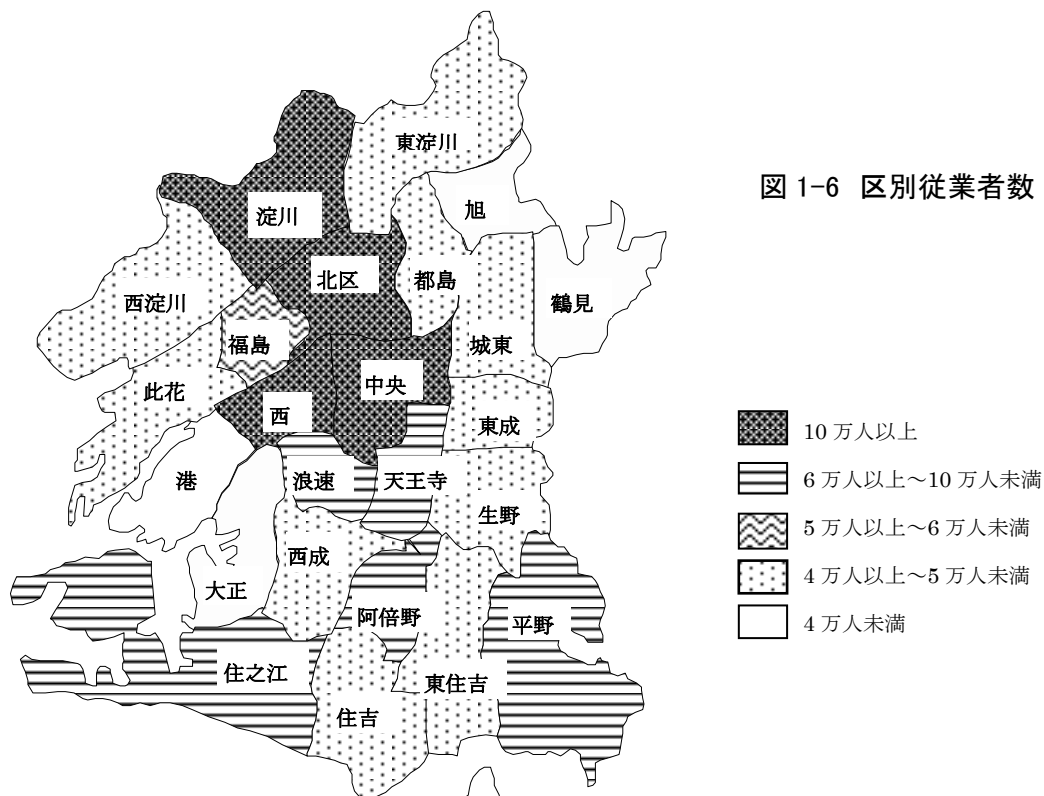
図 1-6 区別従業者数

東淀川
淀川
旭
北区
都島
西淀川
鶴見
福島
城東
此花
中央
西
東成
港
浪速
天王寺
生野
西成
大正
阿倍野
平野
住之江
東住吉
住吉

10 万人以上
6 万人以上～10 万人未満
5 万人以上～6 万人未満
4 万人以上～5 万人未満
4 万人未満